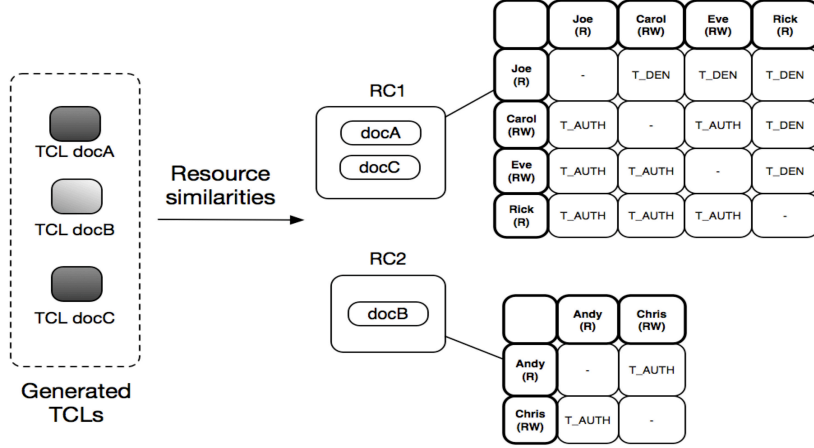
TCL docA

TCL docB

TCL docC

Generated TCLs

Resource similarities

RC1

docA

docC

| | Joe (R) | Carol (RW) | Eve (RW) | Rick (R) |
|---|---|---|---|---|
| Joe (R) | - | T_DEN | T_DEN | T_DEN |
| Carol (RW) | T_AUTH | - | T_AUTH | T_DEN |
| Eve (RW) | T_AUTH | T_AUTH | - | T_DEN |
| Rick (R) | T_AUTH | T_AUTH | T_AUTH | - |

RC2

docB

| | Andy (R) | Chris (RW) |
|---|---|---|
| Andy (R) | - | T_AUTH |
| Chris (RW) | T_AUTH | - |